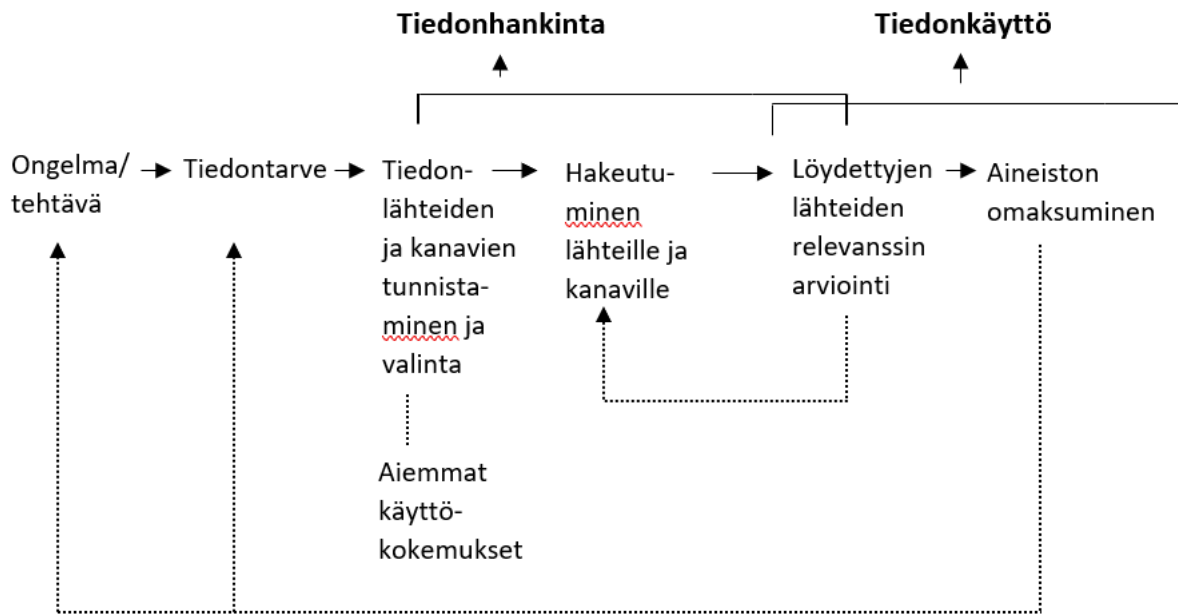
Tiedonhankinta

Tiedonkäyttö

Ongelma/ tehtävä

Tiedontarve

Tiedonlähteiden ja kanavien tunnistaminen ja valinta

Hakeutuminen lähteille ja kanaville

Löydettyjen lähteiden relevanssin arviointi

Aineiston omaksuminen

Aiemmat käyttökokemukset